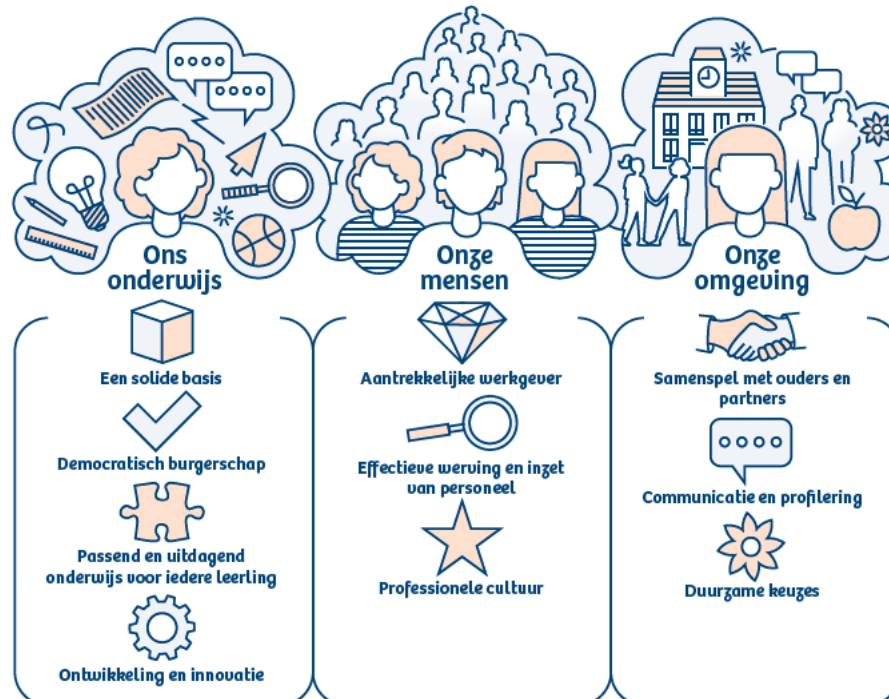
Ons onderwijs

Een solide basis

Democratisch burgerschap

Passend en uitdagend onderwijs voor iedere leerling

Ontwikkeling en innovatie

Onze mensen

Aantrekkelijke werkgever

Effectieve werving en inzet van personeel

Professionele cultuur

Onze omgeving

Samenspel met ouders en partners

Communicatie en profilering

Duurzame keuzes